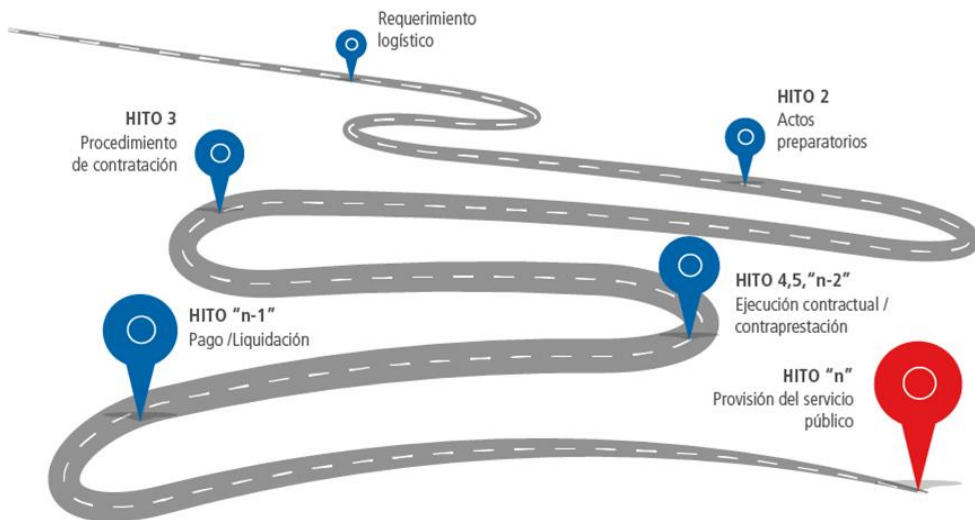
Requerimiento logístico

HITO 3
Procedimiento de contratación

HITO 2
Actos preparatorios

HITO 4,5,"n-2"
Ejecución contractual / contraprestación

HITO "n-1"
Pago /Liquidación

HITO "n"
Provisión del servicio público